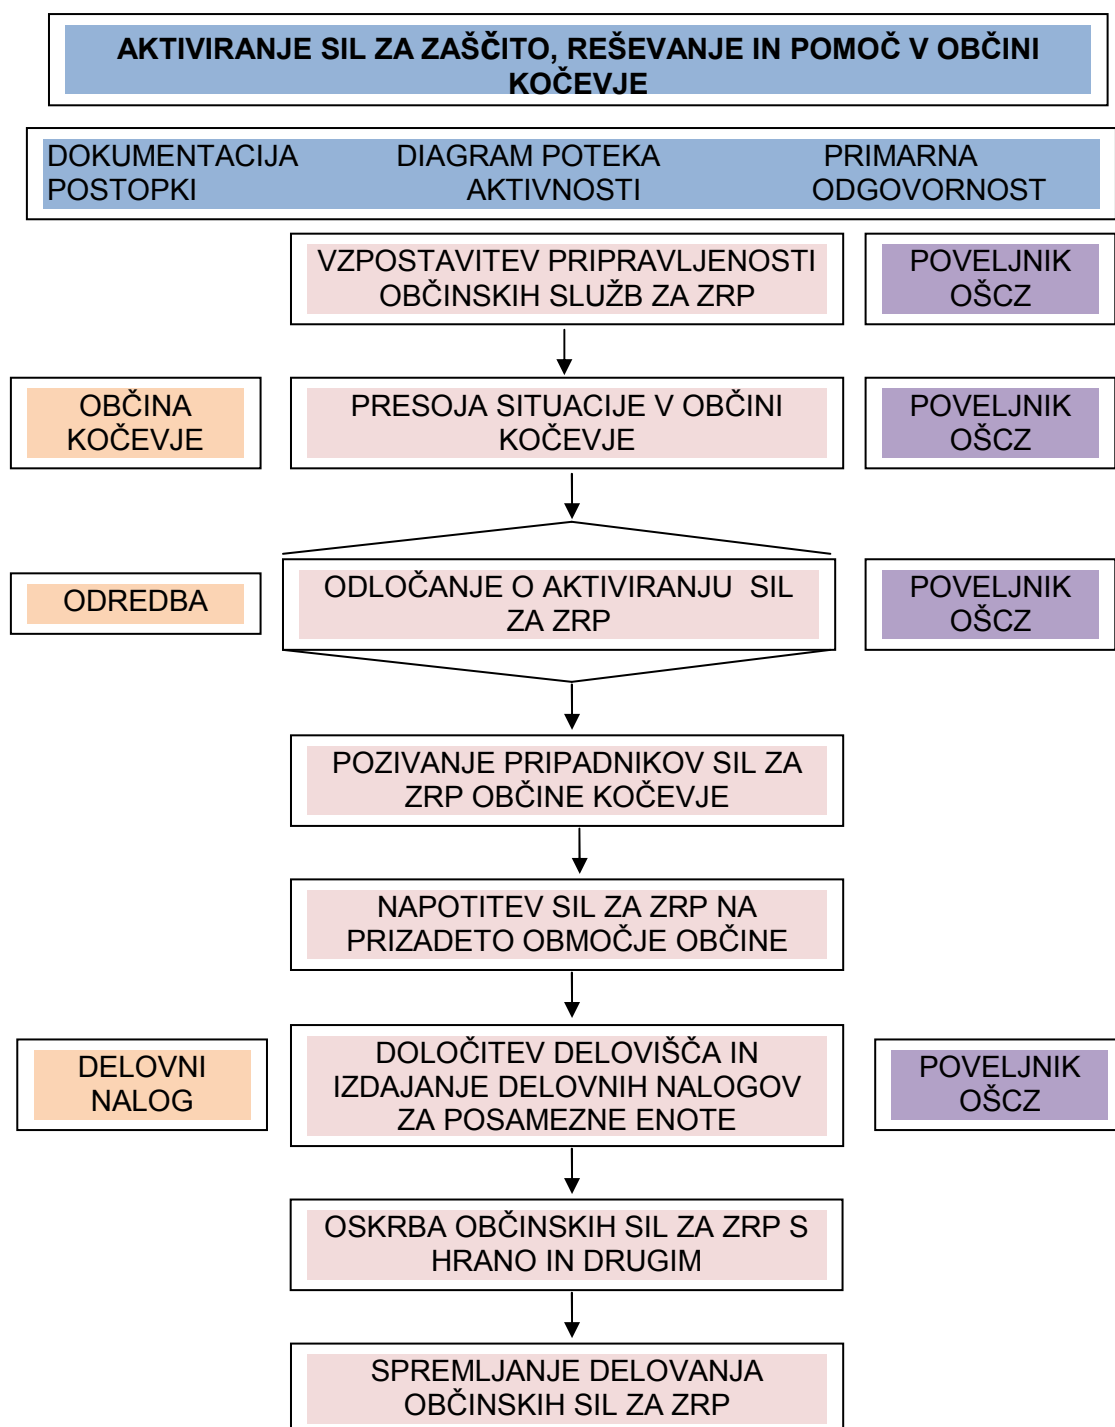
AKTIVIRANJE SIL ZA ZAŠČITO, REŠEVANJE IN POMOČ V OBČINI KOČEVJE

DOKUMENTACIJA POSTOPKI

DIAGRAM POTEKA AKTIVNOSTI

PRIMARNA ODGOVORNOST

VZPOSTAVITEV PRIPRAVLJENOSTI OBČINSKIH SLUŽB ZA ZRP

POVELJNIK OŠCZ

OBČINA KOČEVJE

PRESOJA SITUACIJE V OBČINI KOČEVJE

POVELJNIK OŠCZ

ODREDBA

ODLOČANJE O AKTIVIRANJU SIL ZA ZRP

POVELJNIK OŠCZ

POZIVANJE PRIPADNIKOV SIL ZA ZRP OBČINE KOČEVJE

NAPOTITEV SIL ZA ZRP NA PRIZADETO OBMOČJE OBČINE

DELOVNI NALOG

DOLOČITEV DELOVIŠČA IN IZDAJANJE DELOVNIH NALOGOV ZA POSAMEZNE ENOTE

POVELJNIK OŠCZ

OSKRBA OBČINSKIH SIL ZA ZRP S HRANO IN DRUGIM

SPREMLJANJE DELOVANJA OBČINSKIH SIL ZA ZRP